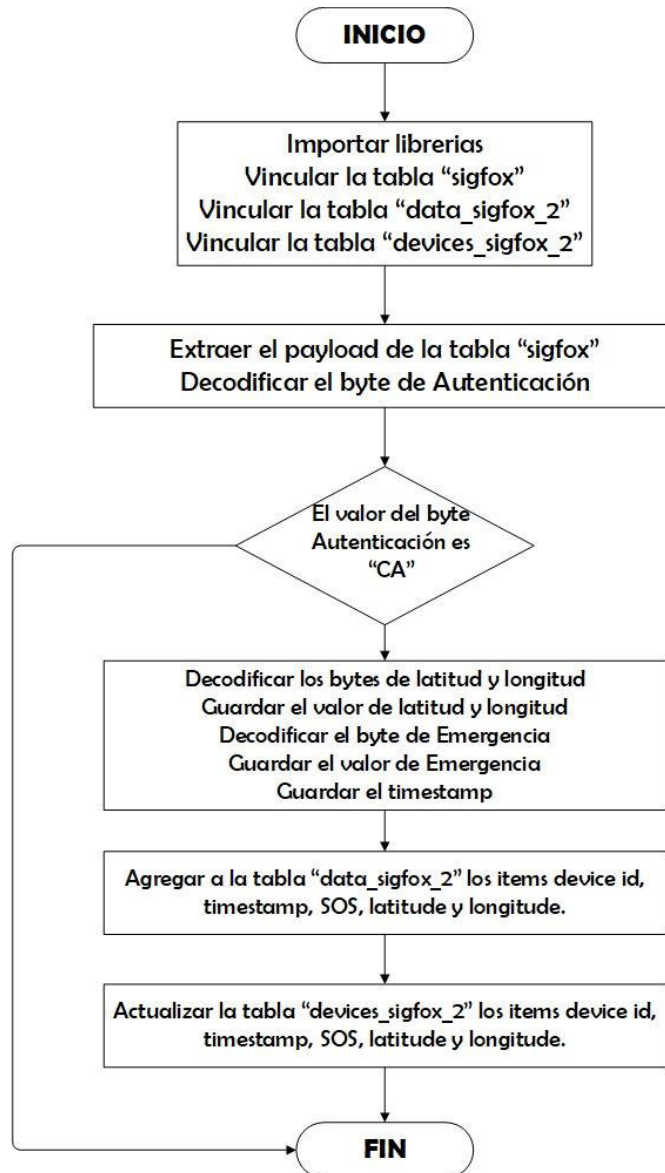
INICIO

Importar librerias
Vincular la tabla “sigfox”
Vincular la tabla “data_sigfox_2”
Vincular la tabla “devices_sigfox_2”

Extraer el payload de la tabla “sigfox”
Decodificar el byte de Autenticación

El valor del byte Autenticación es “CA”

Decodificar los bytes de latitud y longitud
Guardar el valor de latitud y longitud
Decodificar el byte de Emergencia
Guardar el valor de Emergencia
Guardar el timestamp

Agregar a la tabla “data_sigfox_2” los items device id, timestamp, SOS, latitude y longitude.

Actualizar la tabla “devices_sigfox_2” los items device id, timestamp, SOS, latitude y longitude.

FIN